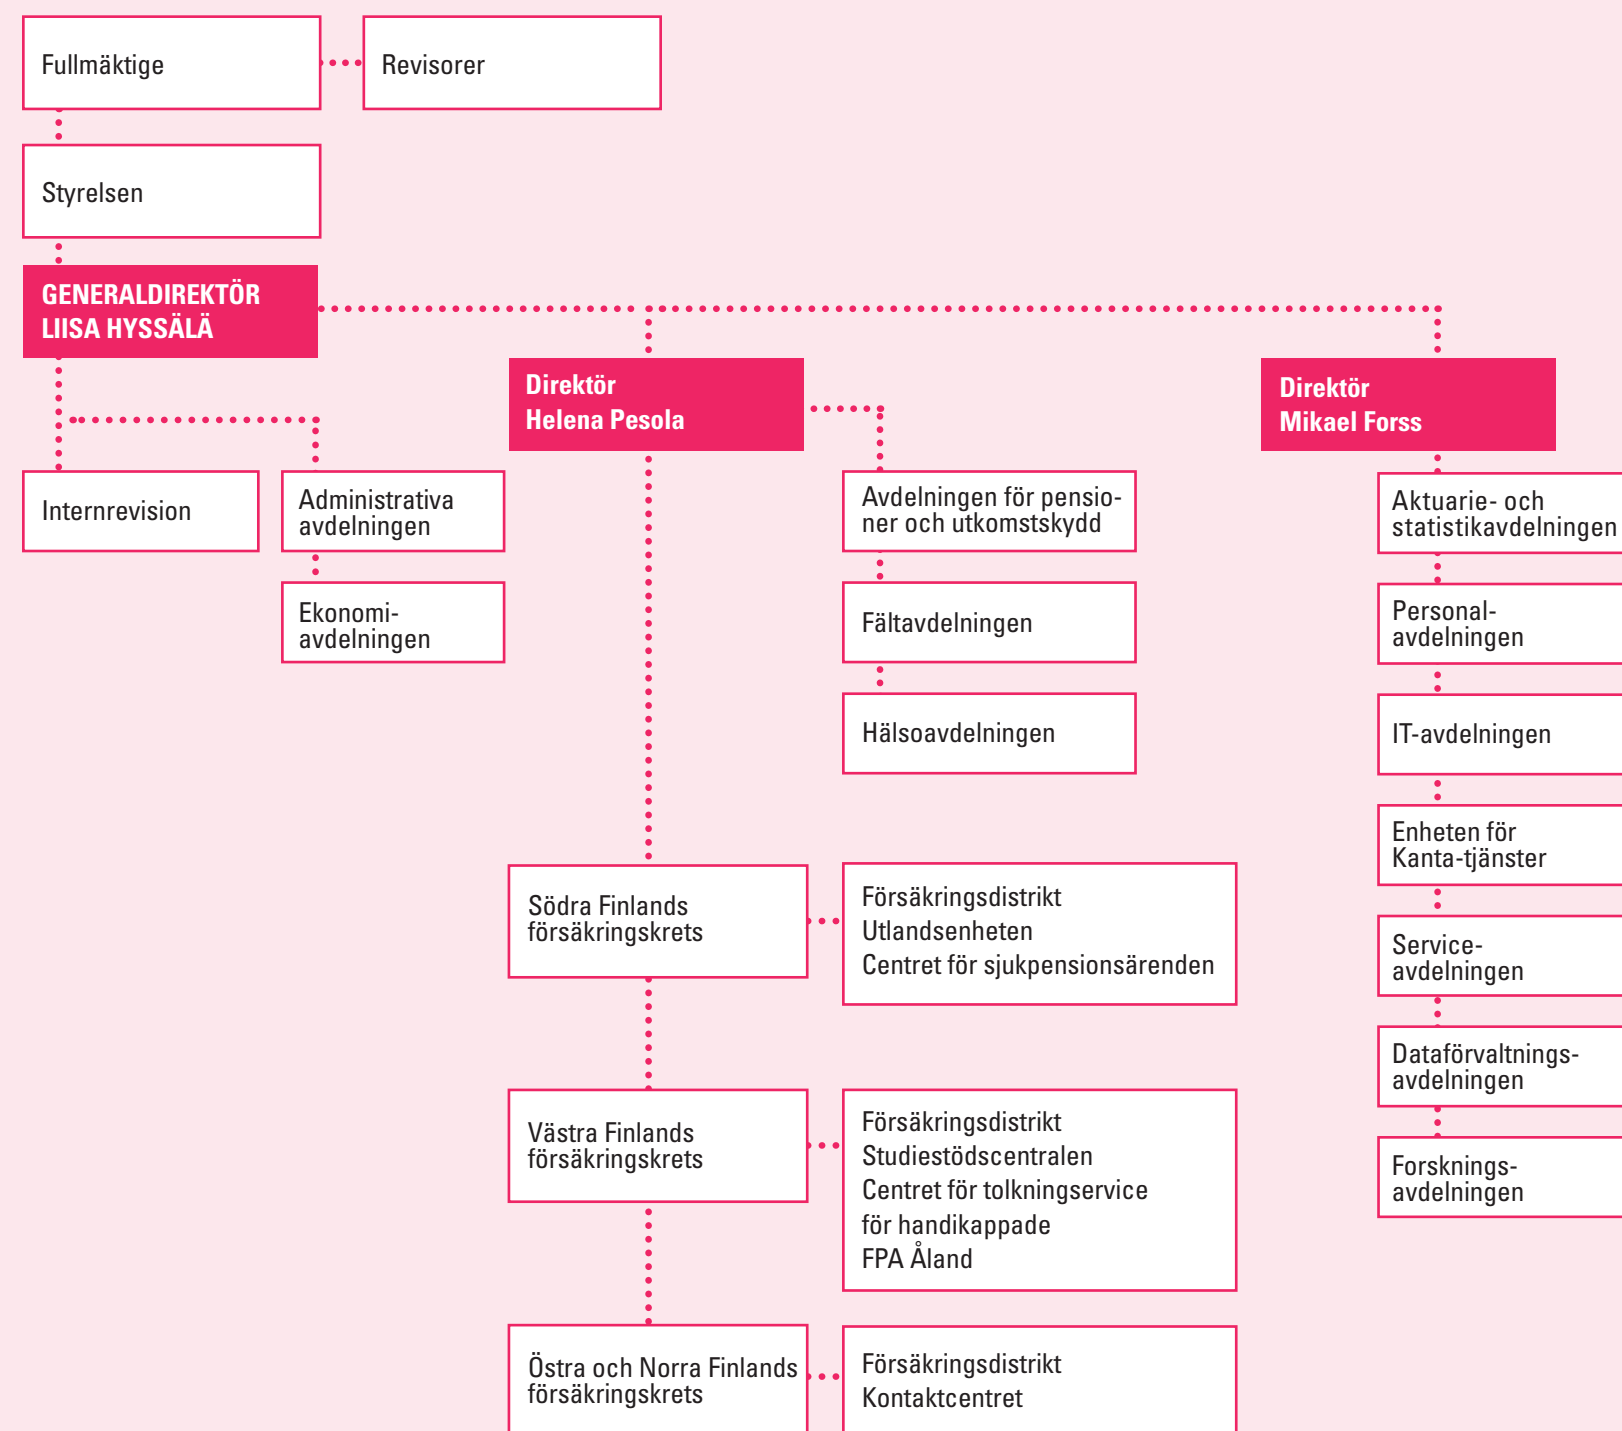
Fullmäktige

Revisorer

Styrelsen

GENERALDIREKTÖR LIISA HYSSÄLÄ

Direktör Helena Pesola

Direktör Mikael Forss

Internrevision

Administrativa avdelningen

Ekonomi-avdelningen

Avdelningen för pensioner och utkomstskydd

Fältavdelningen

Hälsoavdelningen

Aktuarie- och statistikavdelningen

Personal-avdelningen

IT-avdelningen

Enheten för Kanta-tjänster

Service-avdelningen

Dataförvaltnings-avdelningen

Forsknings-avdelningen

Södra Finlands försäkringskrets

Försäkringsdistrikt
Utlandsenheten
Centret för sjukpensionsärenden

Västra Finlands försäkringskrets

Försäkringsdistrikt
Studiestödscentralen
Centret för tolkningservice för handikappade
FPA Åland

Östra och Norra Finlands försäkringskrets

Försäkringsdistrikt
Kontaktcentret